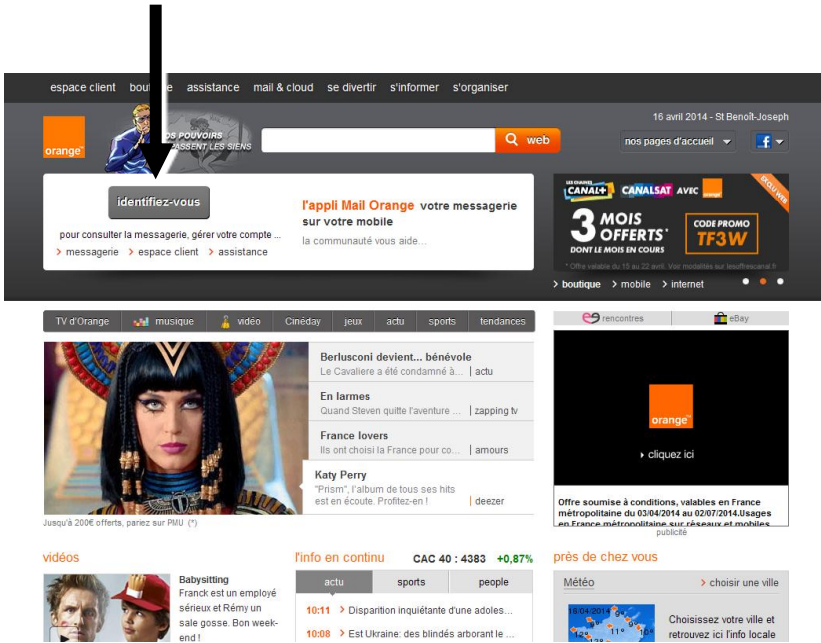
espace client boutique assistance mail & cloud se divertir s'informer s'organiser

16 avril 2014 - St Benoît-Joseph

orange

NOS POUVOIRS DÉPASSENT LES SIENS

web

nos pages d'accueil

identifiez-vous

pour consulter la messagerie, gérer votre compte ...

> messagerie > espace client > assistance

l'appli Mail Orange votre messagerie sur votre mobile

la communauté vous aide...

LES CHAÎNES CANAL+ CANALSAT AVEC orange

EXCLUSIVE

3 MOIS OFFERTS* DONT LE MOIS EN COURS

CODE PROMO TF3W

* Offre valable du 15 au 22 avril. Voir modalités sur lesoffrescanal.fr

> boutique > mobile > internet

TV d'Orange musique vidéo Cinéday jeux actu sports tendances

Berlusconi devient... bénévole
Le Cavaliere a été condamné à... | actu

En larmes
Quand Steven quitte l'aventure ... | zapping tv

France lovers
Ils ont choisi la France pour co... | amours

Katy Perry
"Prism", l'album de tous ses hits est en écoute. Profitez-en ! | deezer

Jusqu'à 200€ offerts, pariez sur PMU (*)

rencontres eBay

orange

> cliquez ici

Offre soumise à conditions, valables en France métropolitaine du 03/04/2014 au 02/07/2014.Usages en France métropolitaine sur réseaux et mobiles

publicité

vidéos

Babysitting
Franck est un employé sérieux et Rémy un sale gosse. Bon week-end !

l'info en continu CAC 40 : 4383 +0,87%

actu sports people

10:11 > Disparition inquiétante d'une adoles...

10:08 > Est Ukraine: des blindés arborant le ...

près de chez vous

Météo > choisir une ville

Choisissez votre ville et retrouvez ici l'info locale